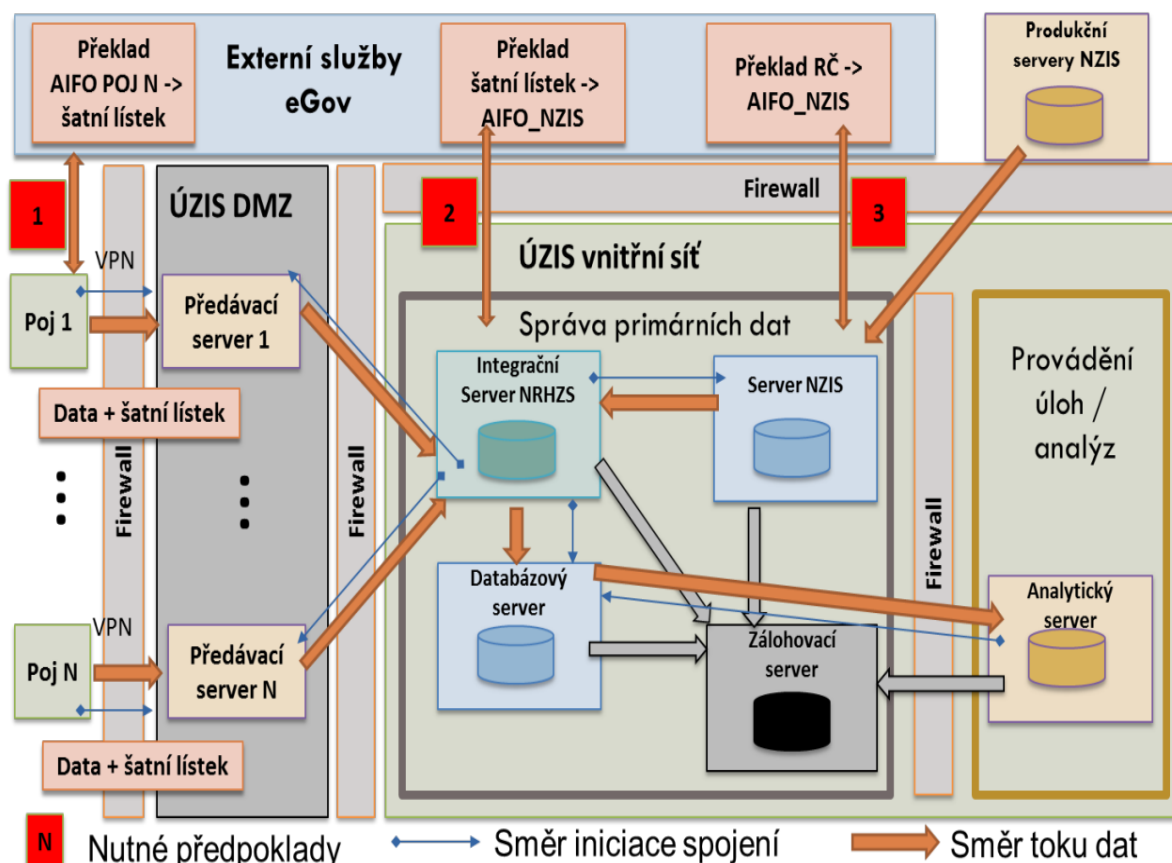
Překlad AIFO POJ N -> šatní lístek

Externí služby eGov

Překlad šatní lístek -> AIFO_NZIS

Překlad RČ -> AIFO_NZIS

Produkční servery NZIS

1

ÚZIS DMZ

Firewall

2

3

ÚZIS vnitřní síť

VPN

Poj 1

Předávací server 1

Správa primárních dat

Integrační Server NRHZS

Server NZIS

Provádění úloh / analýz

Data + šatní lístek

Firewall

Firewall

Firewall

Databázový server

Analytický server

VPN

Poj N

Předávací server N

Zálohovací server

Data + šatní lístek

N Nutné předpoklady

Směr iniciace spojení

Směr toku dat